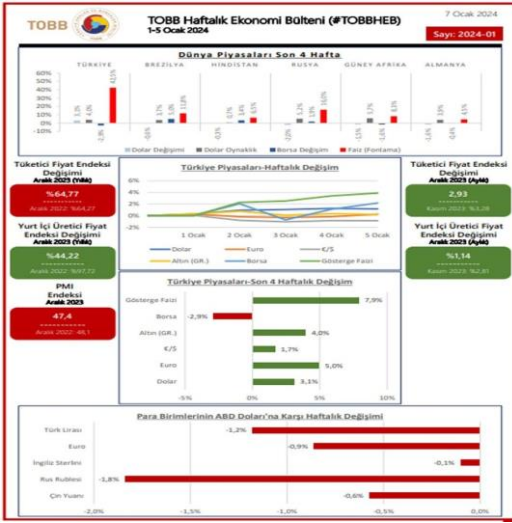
TOBB

TOBB Haftalık Ekonomi Bülteni (#TOBBHEB)
1-5 Ocak 2024

7 Ocak 2024

Sayı: 2024-01

Dünya Piyasaları Son 4 Hafta

TÜRKİYE BREZİLYA HİNDİSTAN RUSYA GÜNEY AFRİKA ALMANYA

60%
50%
40%
30%
20%
10%
0%
-10%

Dolar Değişimi
Dolar Oynaklık
Borsa Değişimi
Faiz (Fonlama)

Tüketici Fiyat Endeksi Değişimi
Aralık 2023 (Yıllık)
%64,77
Aralık 2022: %64,27

Yurt İçi Üretici Fiyat Endeksi Değişimi
Aralık 2023 (Yıllık)
%44,22
Aralık 2022: %97,72

PMI Endeksi
Aralık 2023
47,4
Aralık 2022: 48,1

Türkiye Piyasaları-Haftalık Değişim

6%
4%
2%
0%
-2%

1 Ocak 2 Ocak 3 Ocak 4 Ocak 5 Ocak

Dolar
Euro
K/S
Altın (GR.)
Borsa
Gösterge Faizi

Tüketici Fiyat Endeksi Değişimi
Aralık 2023 (Aylık)
2,93
Kasım 2023: %3,28

Yurt İçi Üretici Fiyat Endeksi Değişimi
Aralık 2023 (Aylık)
%1,14
Kasım 2023: %2,81

Türkiye Piyasaları-Son 4 Haftalık Değişim

Gösterge Faizi 7,9%
Borsa -2,9%
Altın (GR.) 4,0%
K/S 1,7%
Euro 5,0%
Dolar 3,1%

-5% 0% 5% 10%

Para Birimlerinin ABD Doları'na Karşı Haftalık Değişimi

Türk Lirası -1,2%
Euro -0,9%
İngiliz Sterlini -0,1%
Rus Rublesi -1,8%
Çin Yuanı -0,6%

-2,0% -1,5% -1,0% -0,5% 0,0%